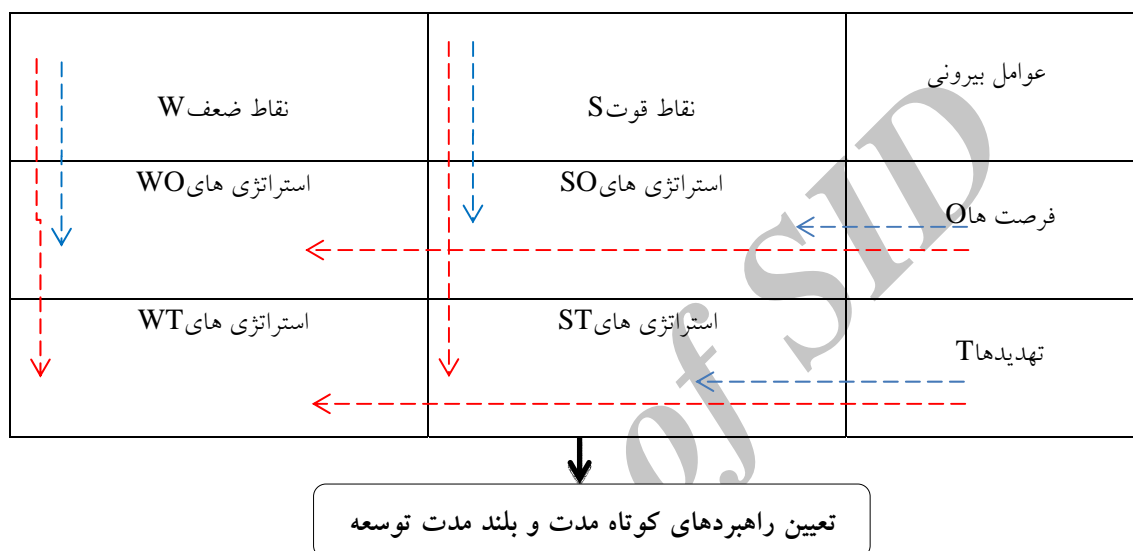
| نقاط ضعفW | نقاط قوتS | عوامل بیرونی |
|---|---|---|
| استراتژی هایWO | استراتژی هایSO | فرصت هاO |
| استراتژی هایWT | استراتژی هایST | تهدیدهاT |

تعیین راهبردهای کوتاه مدت و بلند مدت توسعه

of SID